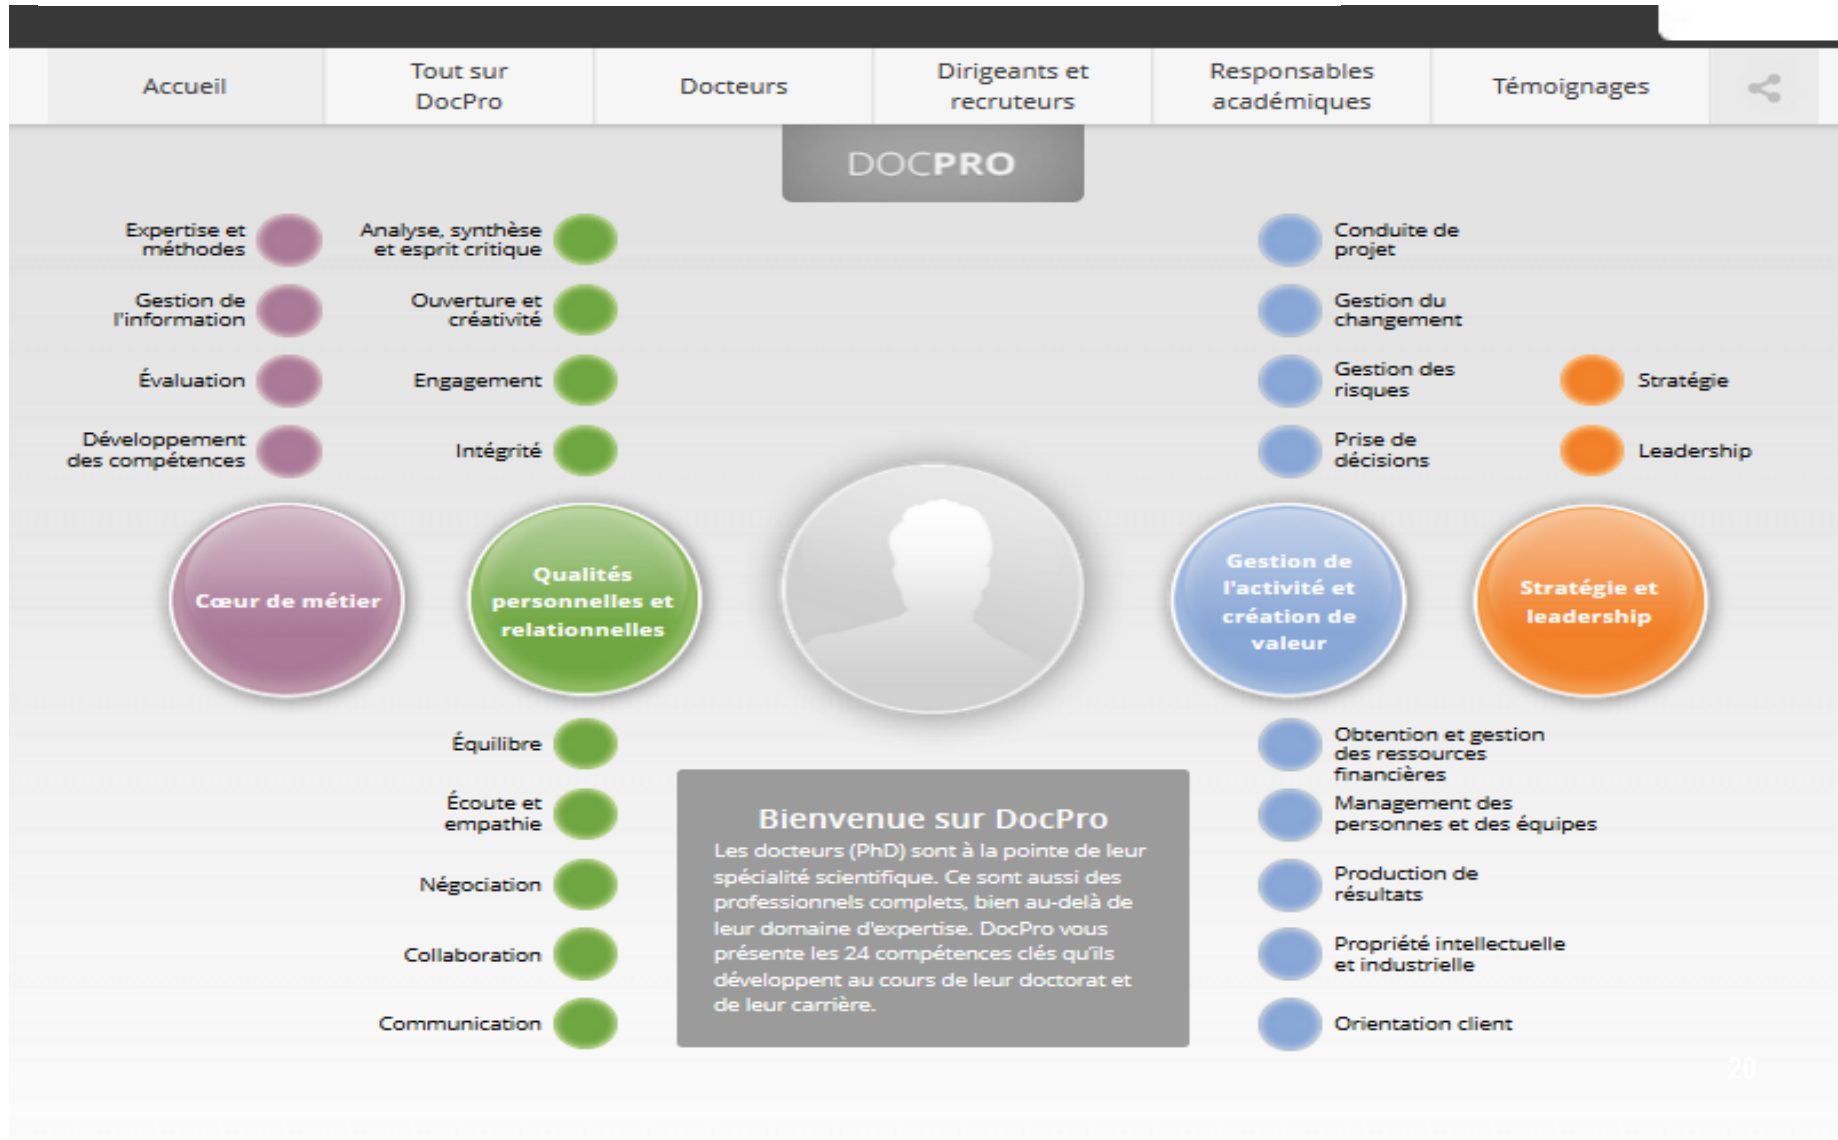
Accueil | Tout sur DocPro | Docteurs | Dirigeants et recruteurs | Responsables académiques | Témoignages

DOCPRO

Expertise et méthodes

Gestion de l'information

Évaluation

Développement des compétences

Analyse, synthèse et esprit critique

Ouverture et créativité

Engagement

Intégrité

Conduite de projet

Gestion du changement

Gestion des risques

Prise de décisions

Stratégie

Leadership

Cœur de métier

Qualités personnelles et relationnelles

Gestion de l'activité et création de valeur

Stratégie et leadership

Équilibre

Écoute et empathie

Négociation

Collaboration

Communication

Bienvenue sur DocPro

Les docteurs (PhD) sont à la pointe de leur spécialité scientifique. Ce sont aussi des professionnels complets, bien au-delà de leur domaine d'expertise. DocPro vous présente les 24 compétences clés qu'ils développent au cours de leur doctorat et de leur carrière.

Obtention et gestion des ressources financières

Management des personnes et des équipes

Production de résultats

Propriété intellectuelle et industrielle

Orientation client

20